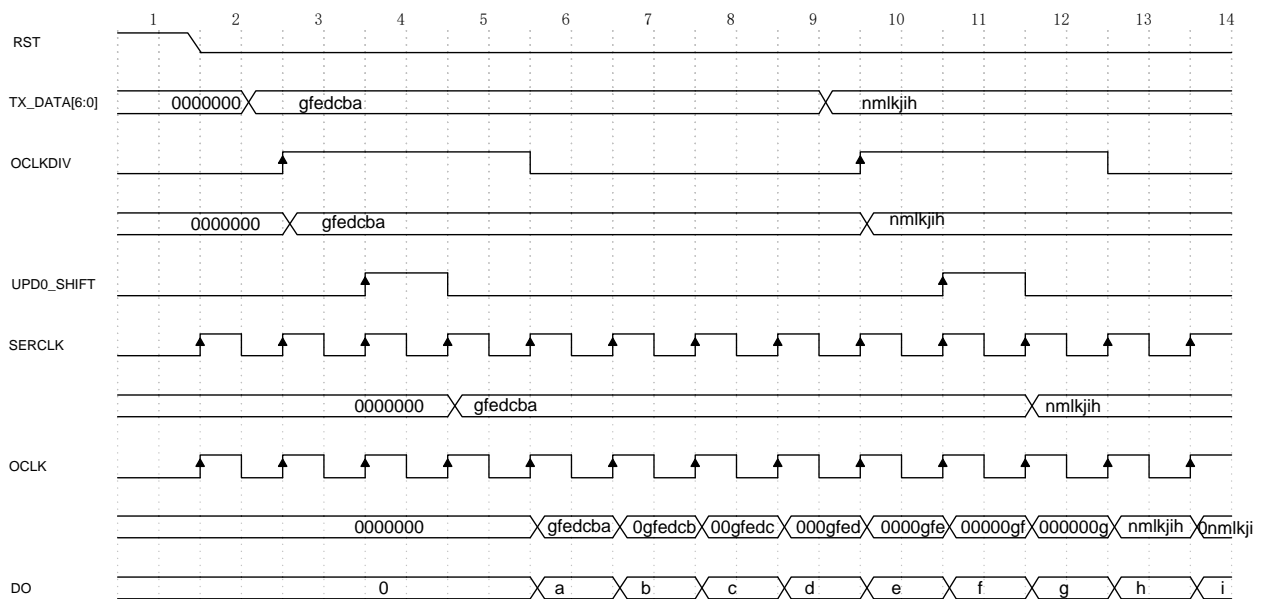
1 2 3 4 5 6 7 8 9 10 11 12 13 14

RST

TX_DATA[6:0] 0000000 gfedcba nmlkjih

OCLKDIV

0000000 gfedcba nmlkjih

UPD0_SHIFT

SERCLK

0000000 gfedcba nmlkjih

OCLK

0000000 gfedcba 0gfedcb 00gfedc 000gfed 0000gfe 00000gf 000000g nmlkjih 0nmlkji

DO 0 a b c d e f g h i